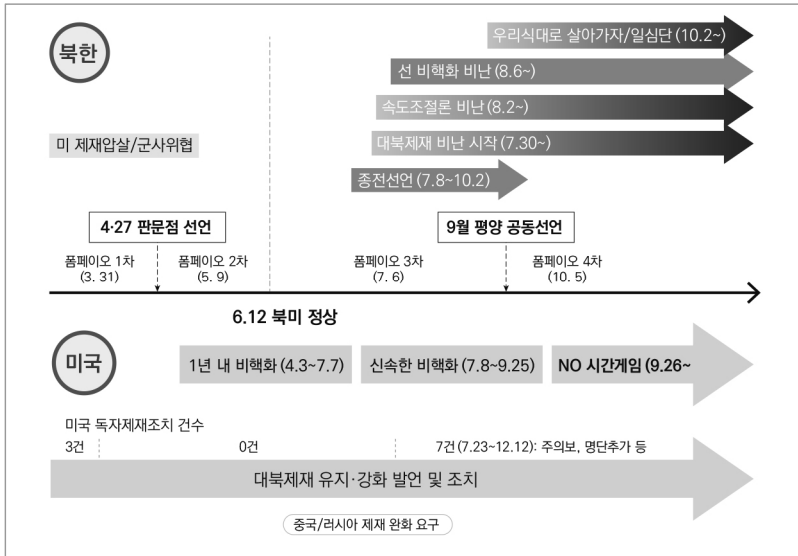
북한

우리식대로 살아가자/일심단 (10.2~)

선 비핵화 비난 (8.6~)

속도조절론 비난 (8.2~)

미 제재압살/군사위협

대북제재 비난 시작 (7.30~)

종전선언 (7.8~10.2)

4·27 판문점 선언

9월 평양 공동선언

폼페이오 1차 (3. 31)

폼페이오 2차 (5. 9)

폼페이오 3차 (7. 6)

폼페이오 4차 (10. 5)

6.12 북미 정상

미국

1년 내 비핵화 (4.3~7.7)

신속한 비핵화 (7.8~9.25)

NO 시간게임 (9.26~

미국 독자제재조치 건수

3건

0건

7건 (7.23~12.12): 주의보, 명단추가 등

대북제재 유지·강화 발언 및 조치

중국/러시아 제재 완화 요구